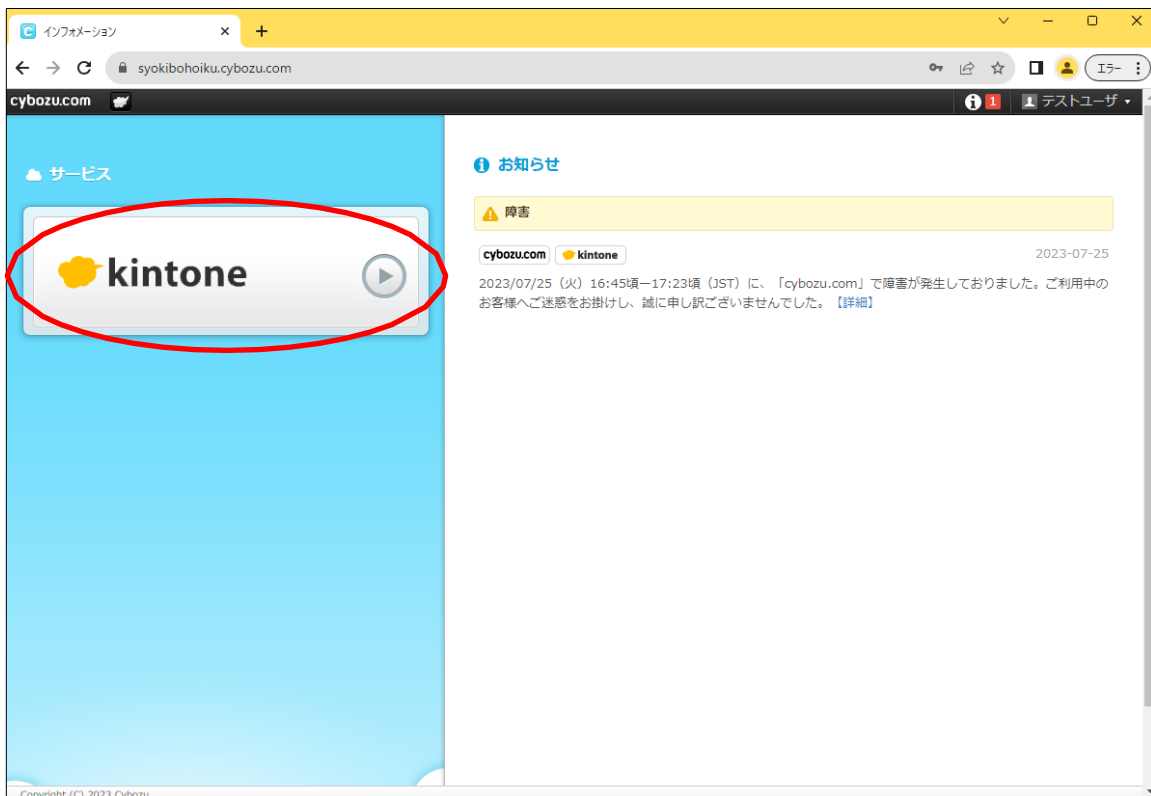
インフォメーション
×
+
syokibohoiku.cybozu.com
エラー
cybozu.com
1
テストユーザ
サービス
kintone
お知らせ
障害
cybozu.com kintone
2023-07-25
2023/07/25（火）16:45頃ー17:23頃（JST）に、「cybozu.com」で障害が発生しておりました。ご利用中のお客様へご迷惑をお掛けし、誠に申し訳ございませんでした。【詳細】
Copyright (C) 2023 Cybozu